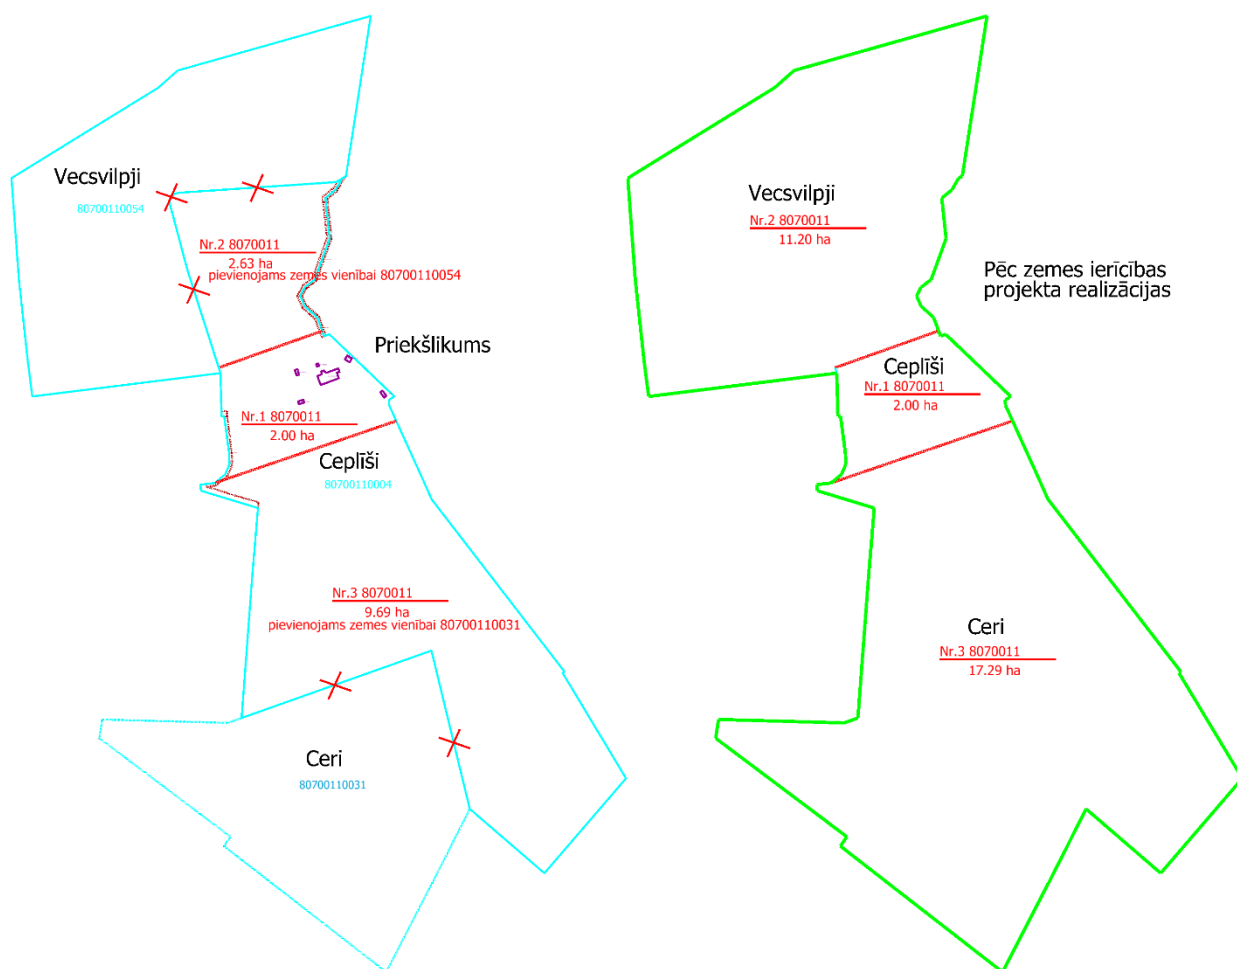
Vecsvilpji
80700110054

Nr.2 8070011
2.63 ha
pievienojams zemes vienībai 80700110054

Priekšlikums

Nr.1 8070011
2.00 ha

Ceplīši
80700110004

Nr.3 8070011
9.69 ha
pievienojams zemes vienībai 80700110031

Ceri
80700110031

Vecsvilpji
Nr.2 8070011
11.20 ha

Pēc zemes ierīcības projekta realizācijas

Ceplīši
Nr.1 8070011
2.00 ha

Ceri
Nr.3 8070011
17.29 ha